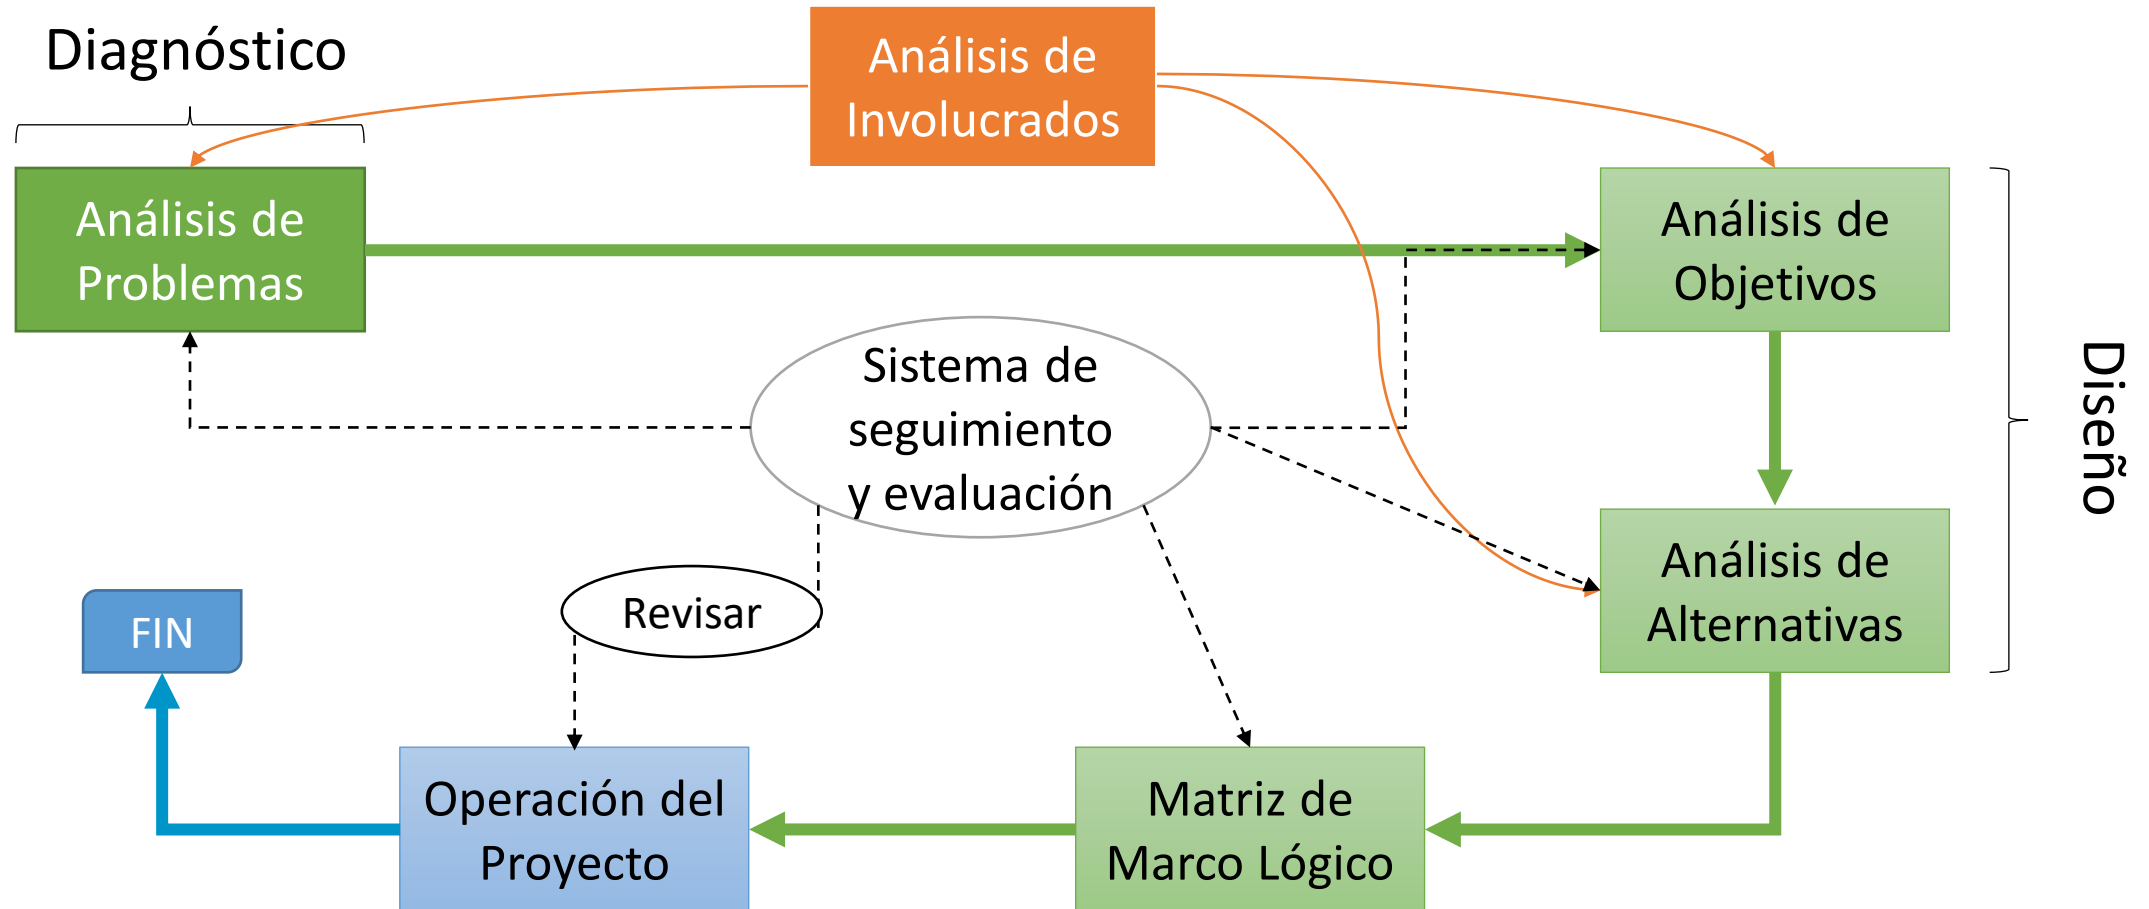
Diagnóstico

Análisis de Involucrados

Análisis de Problemas

Análisis de Objetivos

Diseño

Sistema de seguimiento y evaluación

Análisis de Alternativas

Revisar

FIN

Operación del Proyecto

Matriz de Marco Lógico